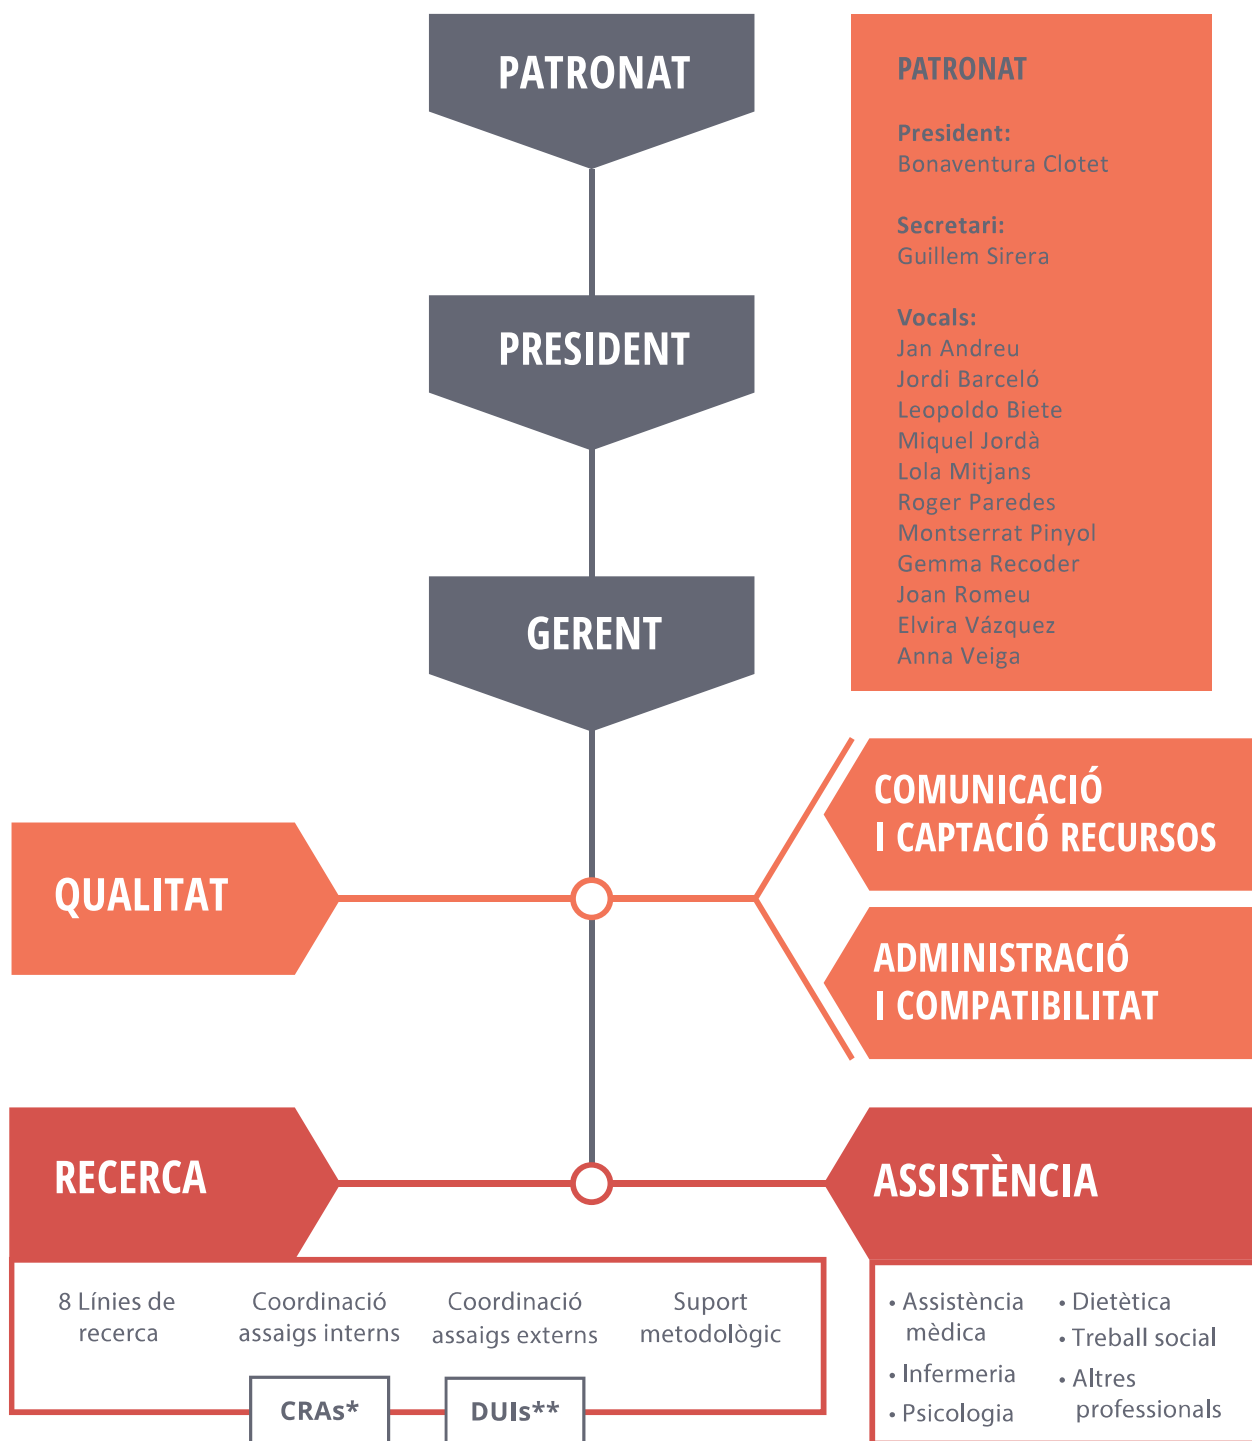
PATRONAT

PRESIDENT

GERENT

PATRONAT

President:
Bonaventura Clotet

Secretari:
Guillem Sirera

Vocals:
Jan Andreu
Jordi Barceló
Leopoldo Biete
Miquel Jordà
Lola Mitjans
Roger Paredes
Montserrat Pinyol
Gemma Recoder
Joan Romeu
Elvira Vázquez
Anna Veiga

QUALITAT

COMUNICACIÓ I CAPTACIÓ RECURSOS

ADMINISTRACIÓ I COMPATIBILITAT

RECERCA

ASSISTÈNCIA

8 Línies de recerca

Coordinació assaigs interns

Coordinació assaigs externs

Suport metodològic

CRAs*

DUIs**

• Assistència mèdica
• Infermeria
• Psicologia
• Dietètica
• Treball social
• Altres professionals